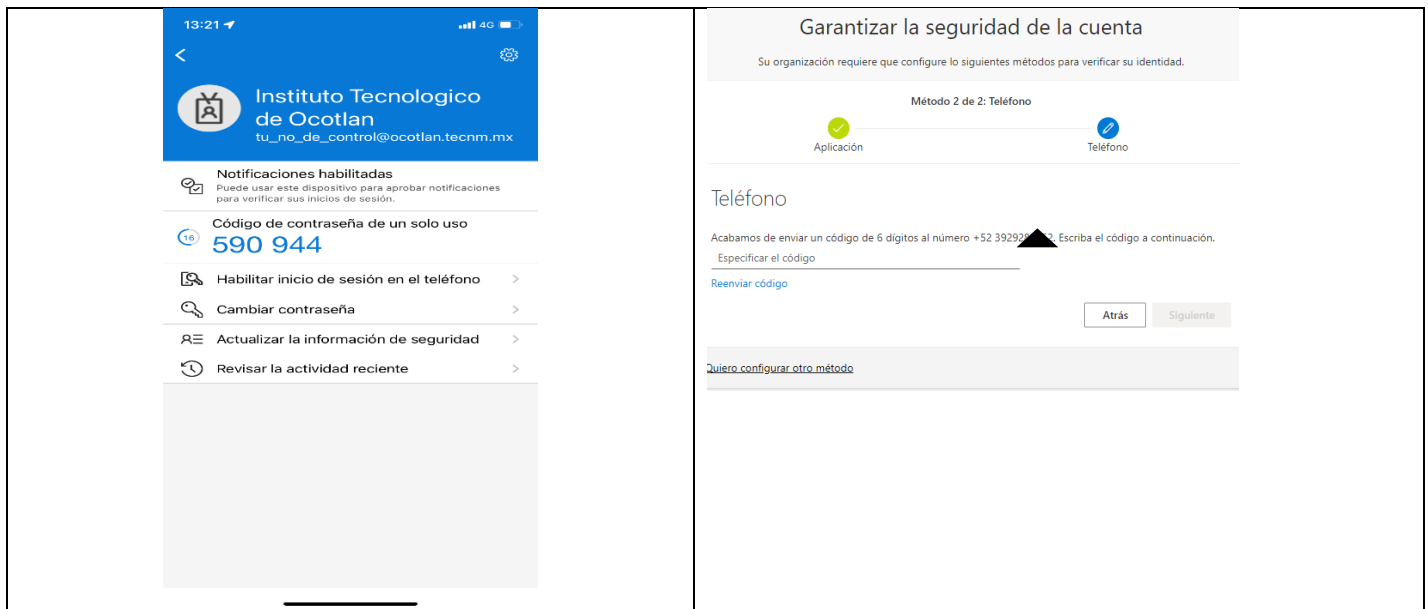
| 13:21 4G<br>Instituto Tecnologico de Ocotlan<br>tu_no_de_control@ocotlan.tecnm.mx<br>Notificaciones habilitadas<br>Puede usar este dispositivo para aprobar notificaciones para verificar sus inicios de sesión.<br>16 Código de contraseña de un solo uso<br>590 944<br>Habilitar inicio de sesión en el teléfono<br>Cambiar contraseña<br>Actualizar la información de seguridad<br>Revisar la actividad reciente | Garantizar la seguridad de la cuenta<br>Su organización requiere que configure lo siguientes métodos para verificar su identidad.<br>Método 2 de 2: Teléfono<br>Aplicación Teléfono<br>Teléfono<br>Acabamos de enviar un código de 6 dígitos al número +52 392928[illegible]2. Escriba el código a continuación.<br>Especificar el código<br>Reenviar código<br>Atrás Siguiente<br>Quiero configurar otro método |
|---|---|